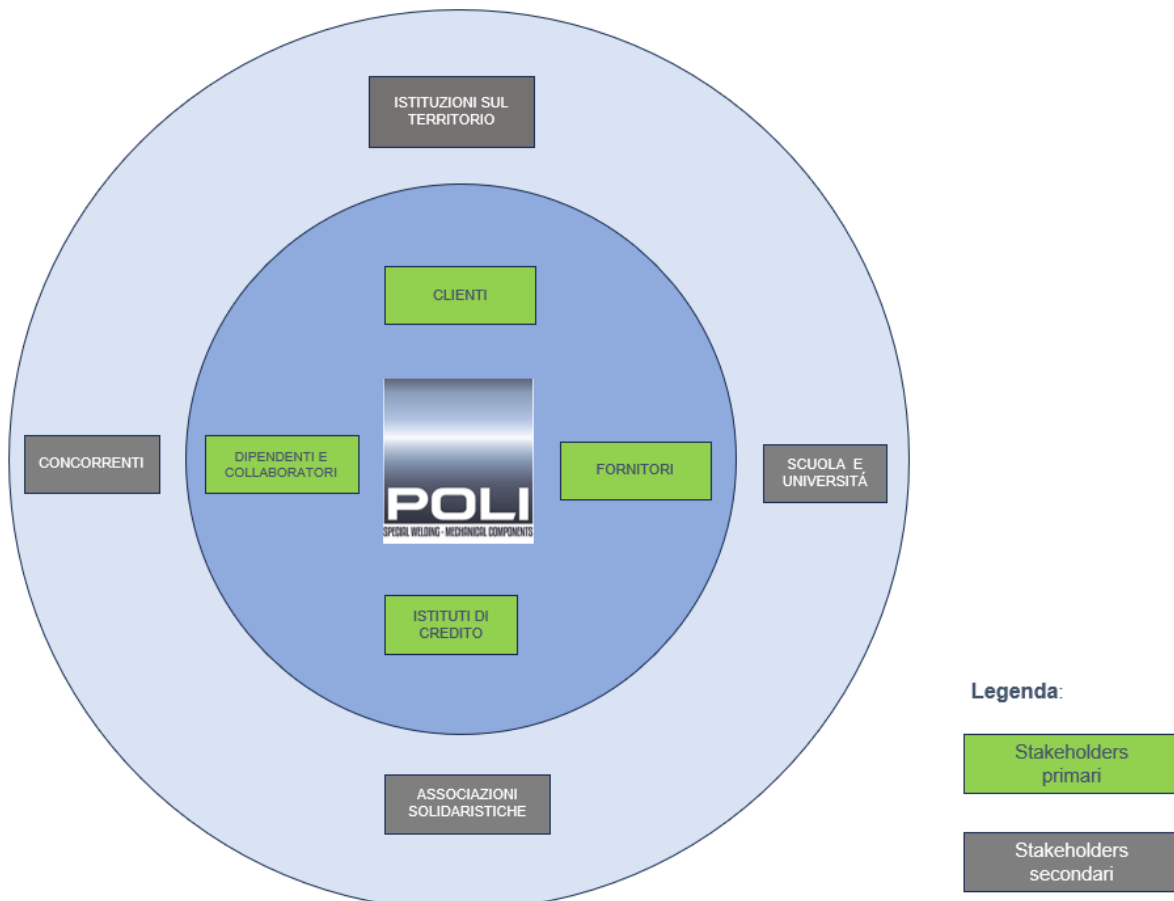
ISTITUZIONI SUL TERRITORIO

CLIENTI

CONCORRENTI

DIPENDENTI E COLLABORATORI

POLI
SPECIAL WELDING - MECHANICAL COMPONENTS

FORNITORI

SCUOLA E UNIVERSITÁ

ISTITUTI DI CREDITO

ASSOCIAZIONI SOLIDARISTICHE

Legenda:

Stakeholders primari

Stakeholders secondari